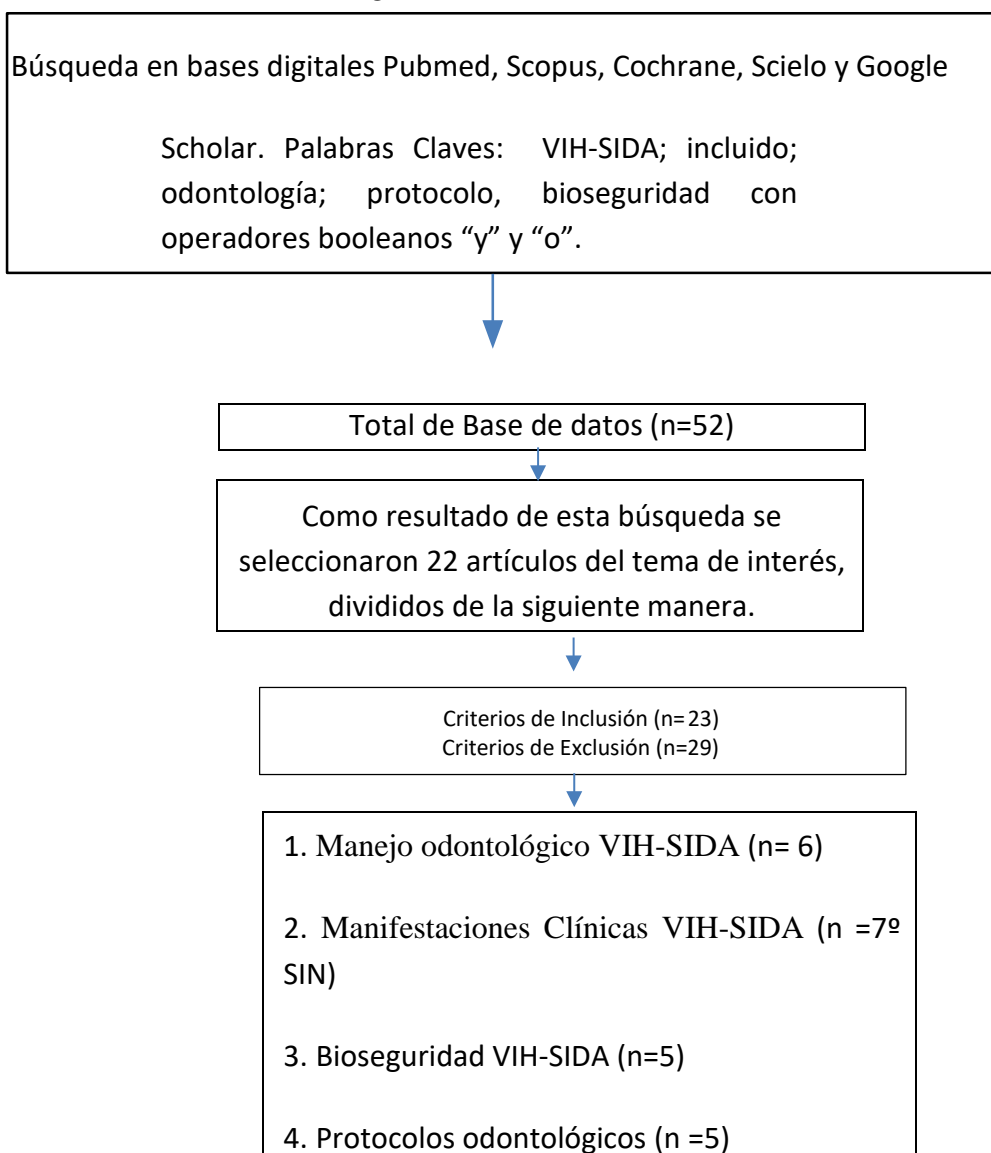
Búsqueda en bases digitales Pubmed, Scopus, Cochrane, Scielo y Google

Scholar. Palabras Claves: VIH-SIDA; incluido; odontología; protocolo, bioseguridad con operadores booleanos “y” y “o”.

Total de Base de datos (n=52)

Como resultado de esta búsqueda se seleccionaron 22 artículos del tema de interés, divididos de la siguiente manera.

Criterios de Inclusión (n= 23)
Criterios de Exclusión (n=29)

1. Manejo odontológico VIH-SIDA (n= 6)

2. Manifestaciones Clínicas VIH-SIDA (n =7º SIN)

3. Bioseguridad VIH-SIDA (n=5)

4. Protocolos odontológicos (n =5)